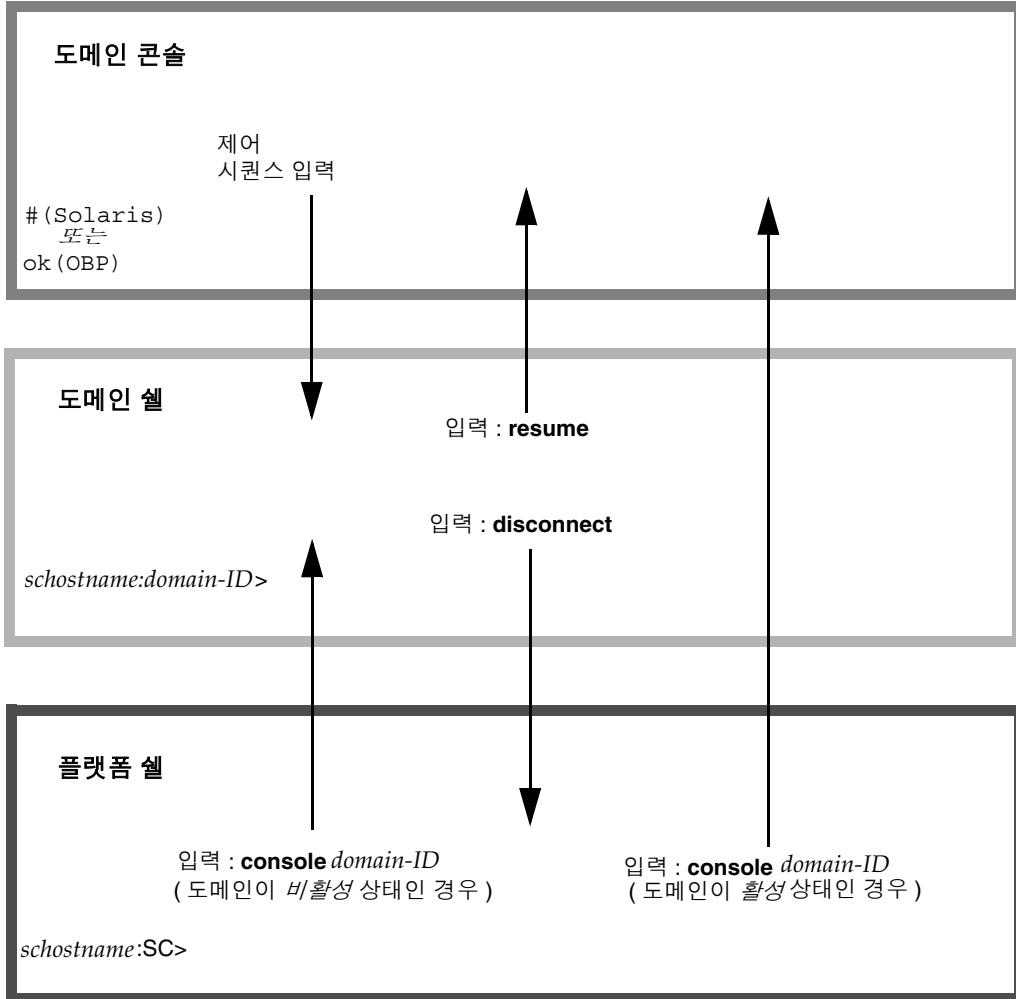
도메인 콘솔

제어
시퀀스 입력

#(Solaris)
또는
ok(OBP)

도메인 쉘

입력 : **resume**

입력 : **disconnect**

*schostname*:*domain-ID*>

플랫폼 쉘

입력 : **console** *domain-ID*
( 도메인이 *비활성* 상태인 경우 )

입력 : **console** *domain-ID*
( 도메인이 *활성* 상태인 경우 )

*schostname*:SC>